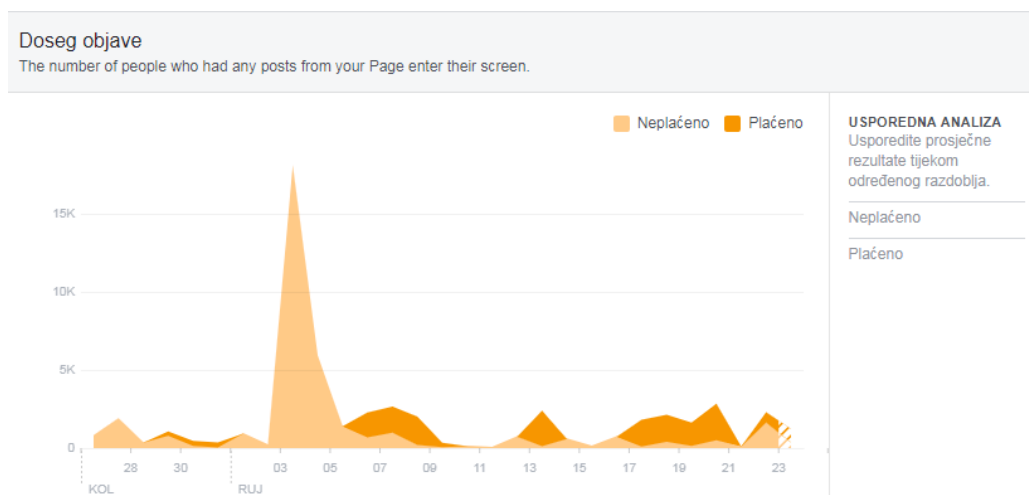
Doseg objave
The number of people who had any posts from your Page enter their screen.

Neplaćeno Plaćeno

15K
10K
5K
0

28 30 03 05 07 09 11 13 15 17 19 21 23
KOL RUJ

USPOREDNA ANALIZA
Usporedite prosječne rezultate tijekom određenog razdoblja.

Neplaćeno

Plaćeno